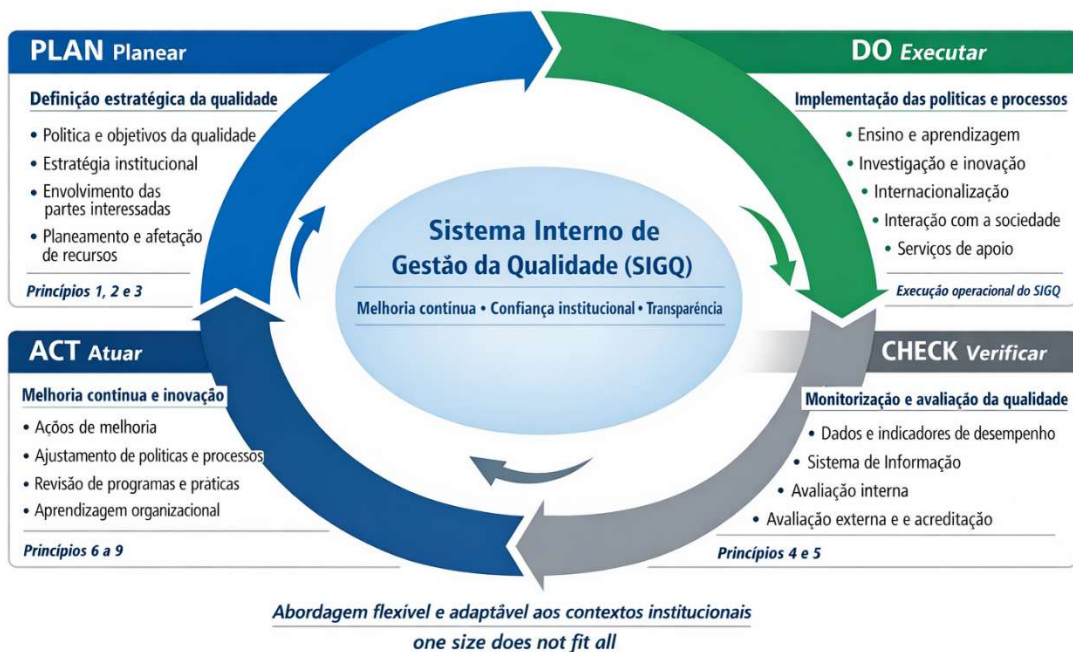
PLAN Planear

Definição estratégica da qualidade

• Politica e objetivos da qualidade
• Estratégia institucional
• Envolvimento das partes interessadas
• Planeamento e afetação de recursos

Princípios 1, 2 e 3

DO Executar

Implementação das politicas e processos

• Ensino e aprendizagem
• Investigação e inovação
• Internacionalização
• Interação com a sociedade
• Serviços de apoio

Execução operacional do SIGQ

Sistema Interno de Gestão da Qualidade (SIGQ)

Melhoria contínua • Confiança institucional • Transparência

ACT Atuar

Melhoria continua e inovação

• Ações de melhoria
• Ajustamento de politicas e processos
• Revisão de programas e práticas
• Aprendizagem organizacional

Princípios 6 a 9

CHECK Verificar

Monitorização e avaliação da qualidade

• Dados e indicadores de desempenho
• Sistema de Informação
• Avaliação interna
• Avaliação externa e e acreditação

Princípios 4 e 5

Abordagem flexível e adaptável aos contextos institucionais
one size does not fit all